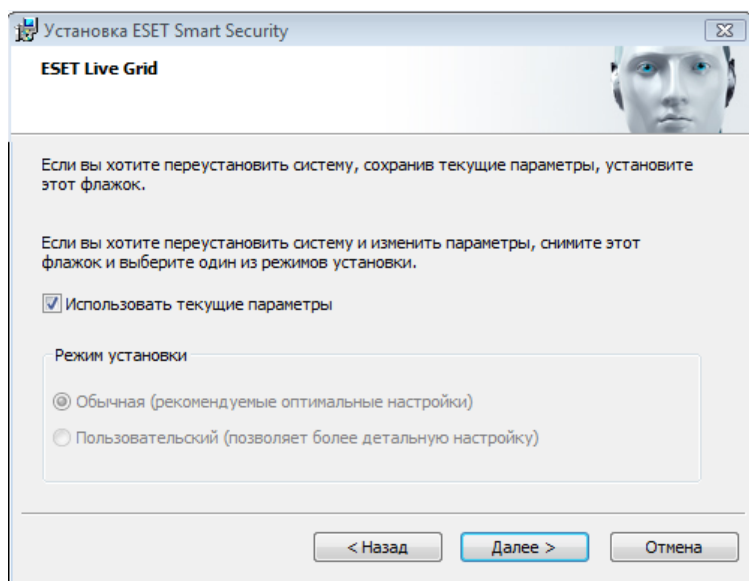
Установка ESET Smart Security

ESET Live Grid

Если вы хотите переустановить систему, сохранив текущие параметры, установите этот флажок.

Если вы хотите переустановить систему и изменить параметры, снимите этот флажок и выберите один из режимов установки.

Использовать текущие параметры

Режим установки

Обычная (рекомендуемые оптимальные настройки)

Пользовательский (позволяет более детальную настройку)

< Назад

Далее >

Отмена